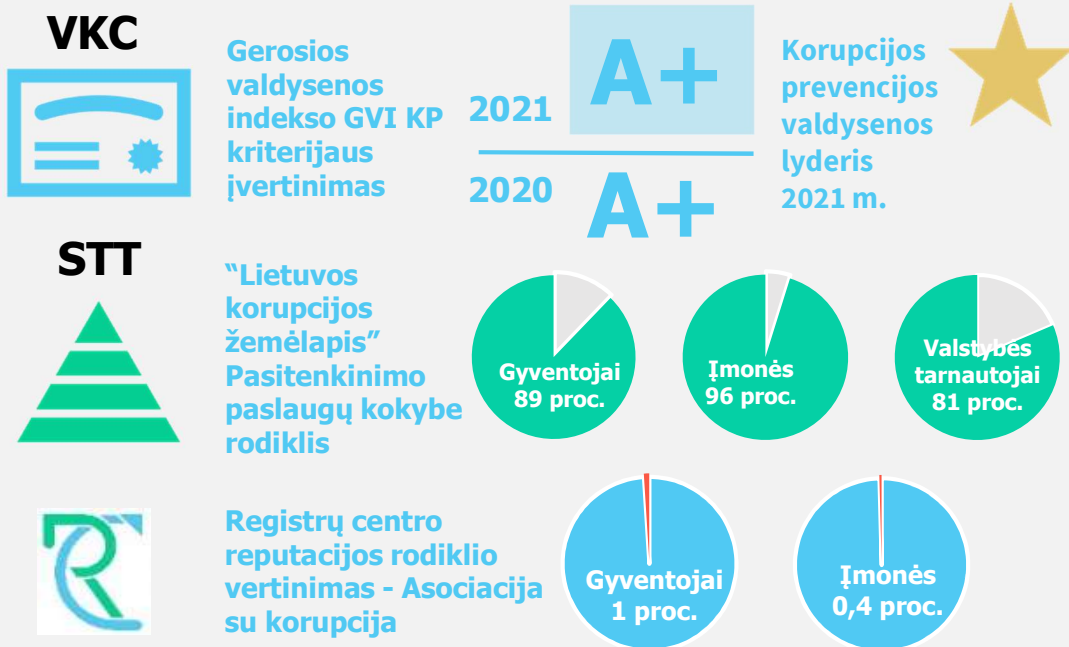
VKC

Gerosios valdysenos indekso GVI KP kriterijaus įvertinimas

2021 A+

2020 A+

Korupcijos prevencijos valdysenos lyderis 2021 m.

STT

“Lietuvos korupcijos žemėlapis” Pasitenkinimo paslaugų kokybe rodiklis

Gyventojai 89 proc.

Įmonės 96 proc.

Valstybės tarnautojai 81 proc.

Registrų centro reputacijos rodiklio vertinimas - Asociacija su korupcija

Gyventojai 1 proc.

Įmonės 0,4 proc.